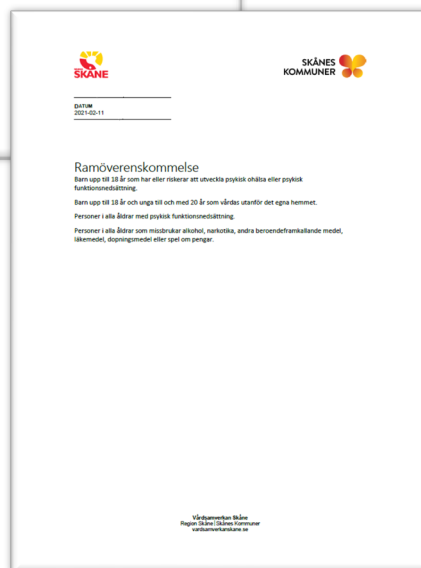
REGION SKÅNE

SKÅNES KOMMUNER

DATUM
2021-02-11

Ramöverenskommelse

Barn upp till 18 år som har eller riskerar att utveckla psykisk ohälsa eller psykisk funktionsnedsättning.

Barn upp till 18 år och unga till och med 20 år som vårdas utanför det egna hemmet.

Personer i alla åldrar med psykisk funktionsnedsättning.

Personer i alla åldrar som missbrukar alkohol, narkotika, andra beroendeframkallande medel, läkemedel, dopningsmedel eller spel om pengar.

Vårdsamverkan Skåne
Region Skåne | Skånes Kommuner
vardsamverkanskane.se